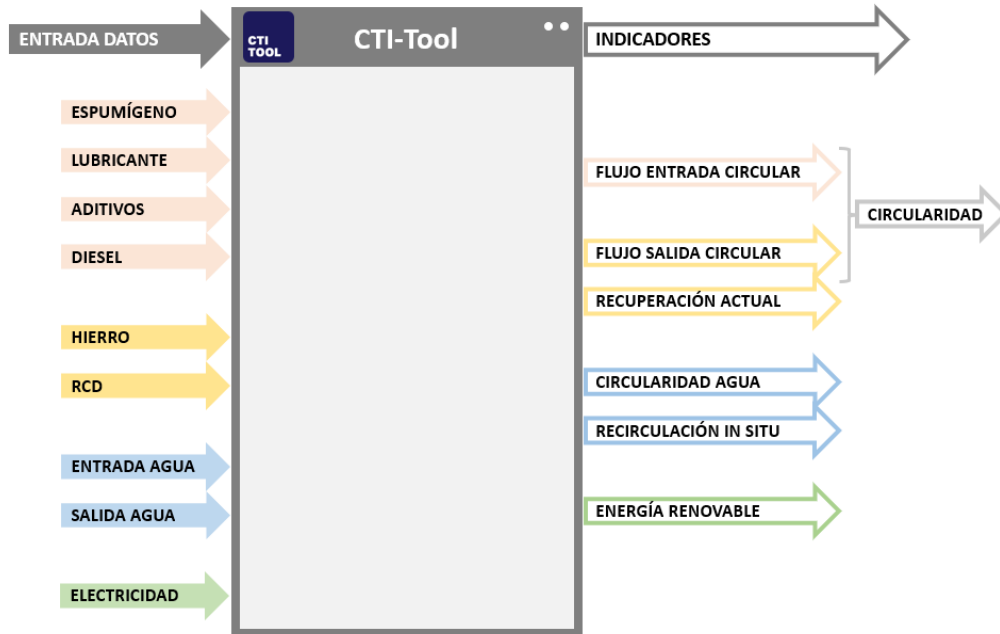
ENTRADA DATOS

CTI TOOL

CTI-Tool

INDICADORES

ESPUMÍGENO

LUBRICANTE

ADITIVOS

DIESEL

HIERRO

RCD

ENTRADA AGUA

SALIDA AGUA

ELECTRICIDAD

FLUJO ENTRADA CIRCULAR

FLUJO SALIDA CIRCULAR

CIRCULARIDAD

RECUPERACIÓN ACTUAL

CIRCULARIDAD AGUA

RECIRCULACIÓN IN SITU

ENERGÍA RENOVABLE